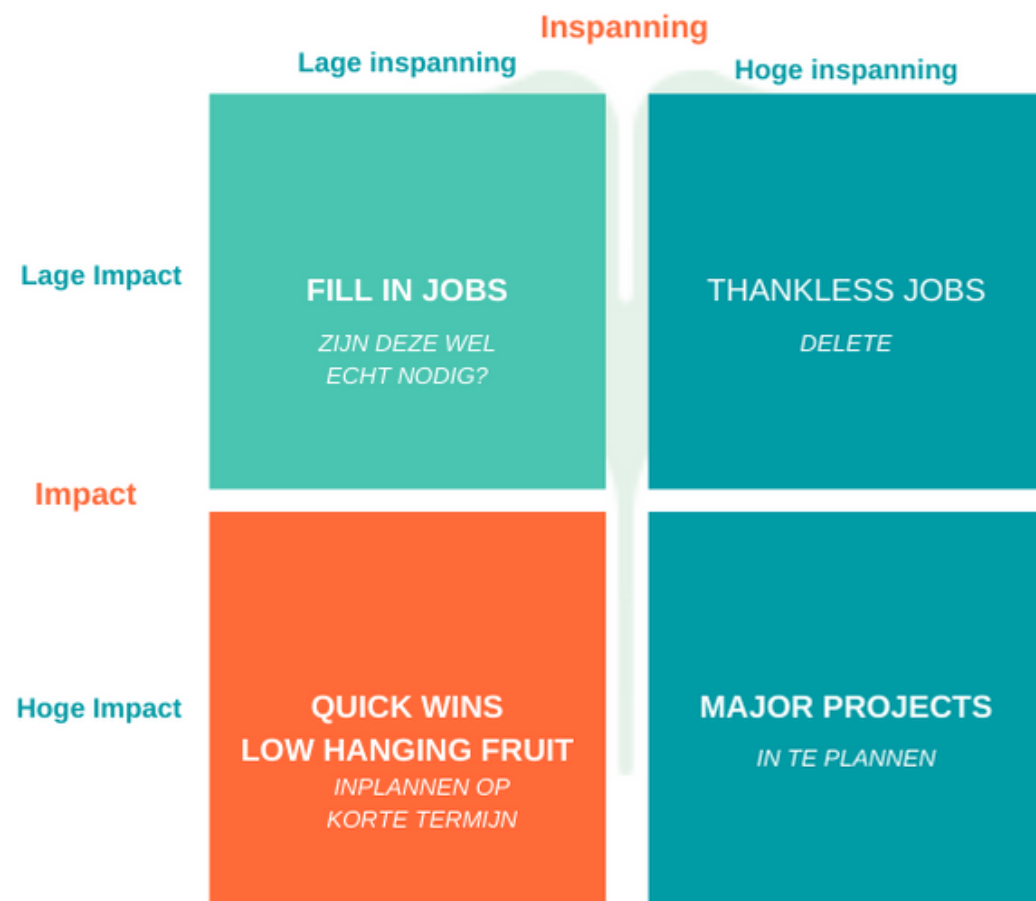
Inspanning

Lage inspanning

Hoge inspanning

Lage Impact

FILL IN JOBS

ZIJN DEZE WEL ECHT NODIG?

THANKLESS JOBS

DELETE

Impact

Hoge Impact

QUICK WINS
LOW HANGING FRUIT

INPLANNEN OP KORTE TERMIJN

MAJOR PROJECTS

IN TE PLANNEN